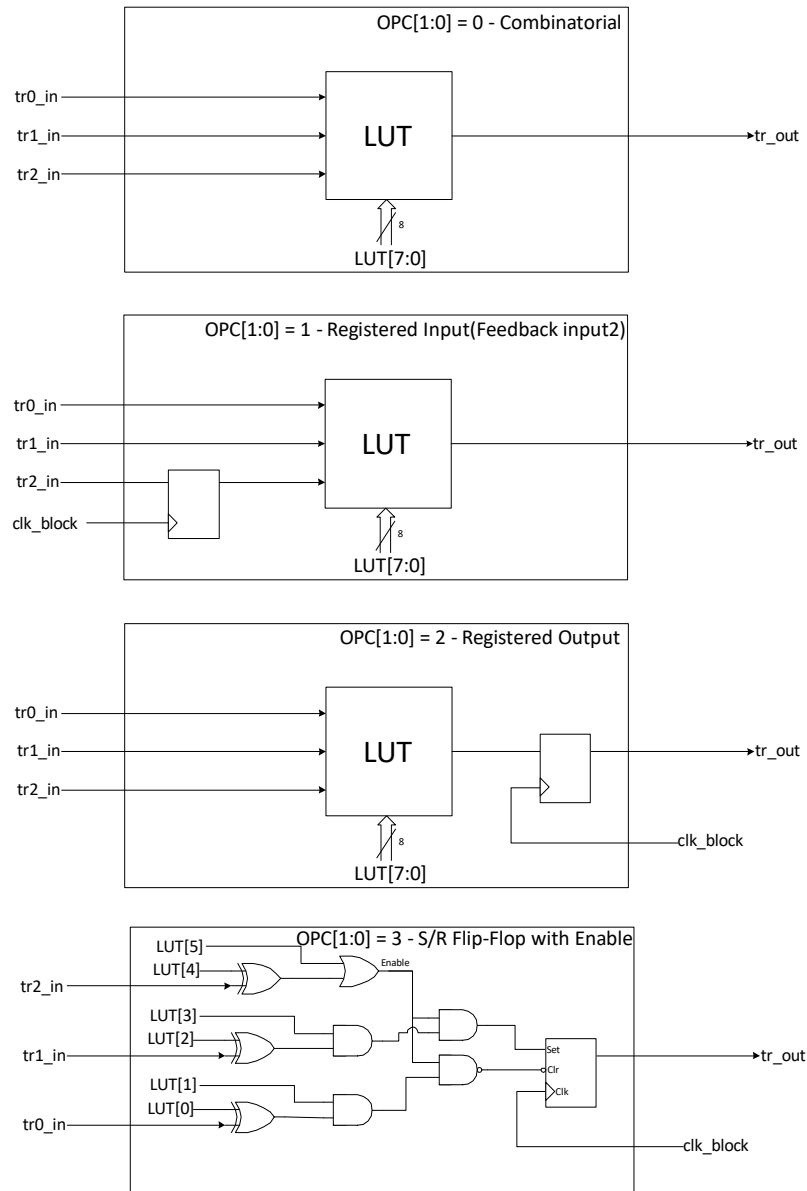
OPC[1:0] = 0 - Combinatorial

tr0_in
tr1_in
tr2_in
LUT
tr_out
8
LUT[7:0]

OPC[1:0] = 1 - Registered Input(Feedback input2)

tr0_in
tr1_in
tr2_in
clk_block
LUT
tr_out
8
LUT[7:0]

OPC[1:0] = 2 - Registered Output

tr0_in
tr1_in
tr2_in
LUT
tr_out
clk_block
8
LUT[7:0]

OPC[1:0] = 3 - S/R Flip-Flop with Enable

LUT[5]
LUT[4]
Enable
tr2_in
LUT[3]
LUT[2]
tr1_in
LUT[1]
LUT[0]
tr0_in
Set
Clr
Clk
tr_out
clk_block